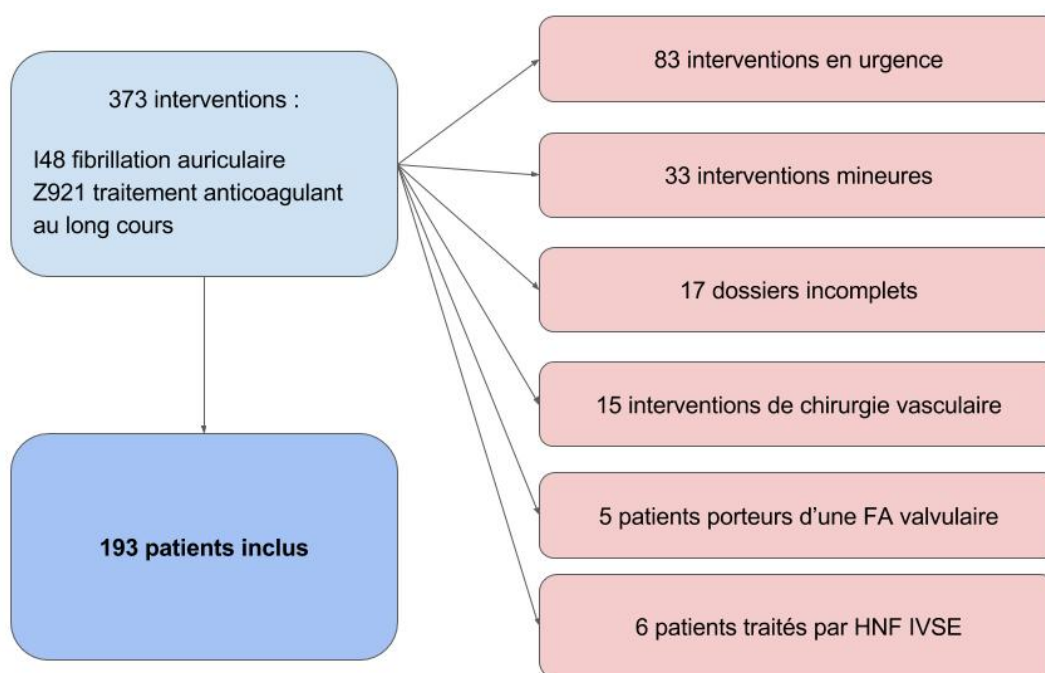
373 interventions :

I48 fibrillation auriculaire
Z921 traitement anticoagulant au long cours

83 interventions en urgence

33 interventions mineures

17 dossiers incomplets

15 interventions de chirurgie vasculaire

5 patients porteurs d'une FA valvulaire

6 patients traités par HNF IVSE

193 patients inclus